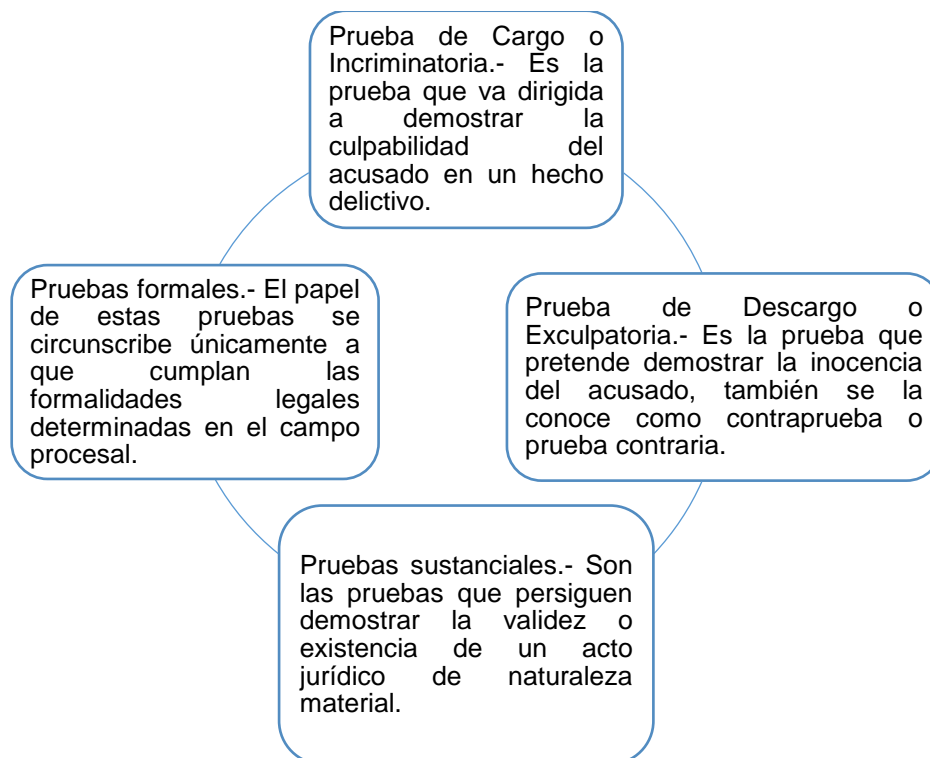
Prueba de Cargo o Incriminatoria.- Es la prueba que va dirigida a demostrar la culpabilidad del acusado en un hecho delictivo.

Prueba de Descargo o Exculpatoria.- Es la prueba que pretende demostrar la inocencia del acusado, también se la conoce como contraprueba o prueba contraria.

Pruebas sustanciales.- Son las pruebas que persiguen demostrar la validez o existencia de un acto jurídico de naturaleza material.

Pruebas formales.- El papel de estas pruebas se circunscribe únicamente a que cumplan las formalidades legales determinadas en el campo procesal.